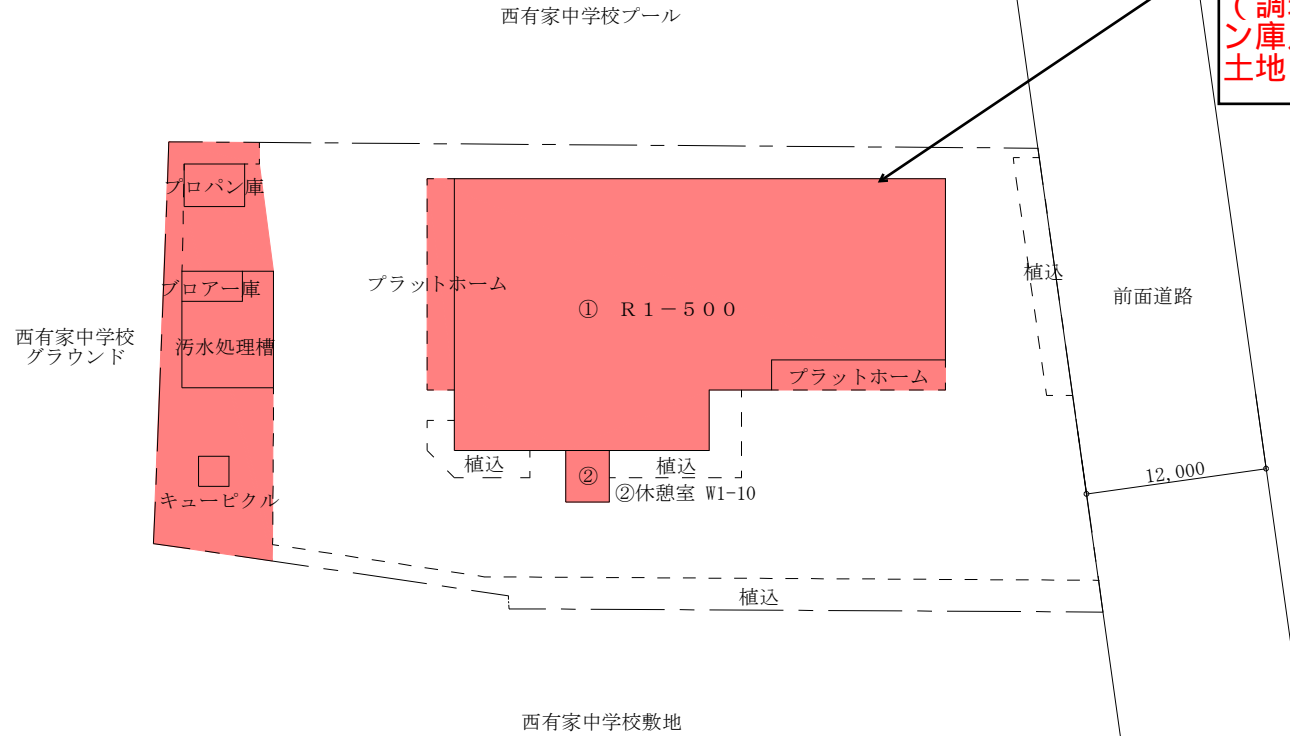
西有家中学校プール

（調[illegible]
ン庫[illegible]
土地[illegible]

プロパン庫

ブロアー庫

汚水処理槽

西有家中学校
グラウンド

キューピクル

プラットホーム

① R1−500

プラットホーム

植込

植込

②

植込

②休憩室 W1-10

前面道路

12,000

植込

西有家中学校敷地